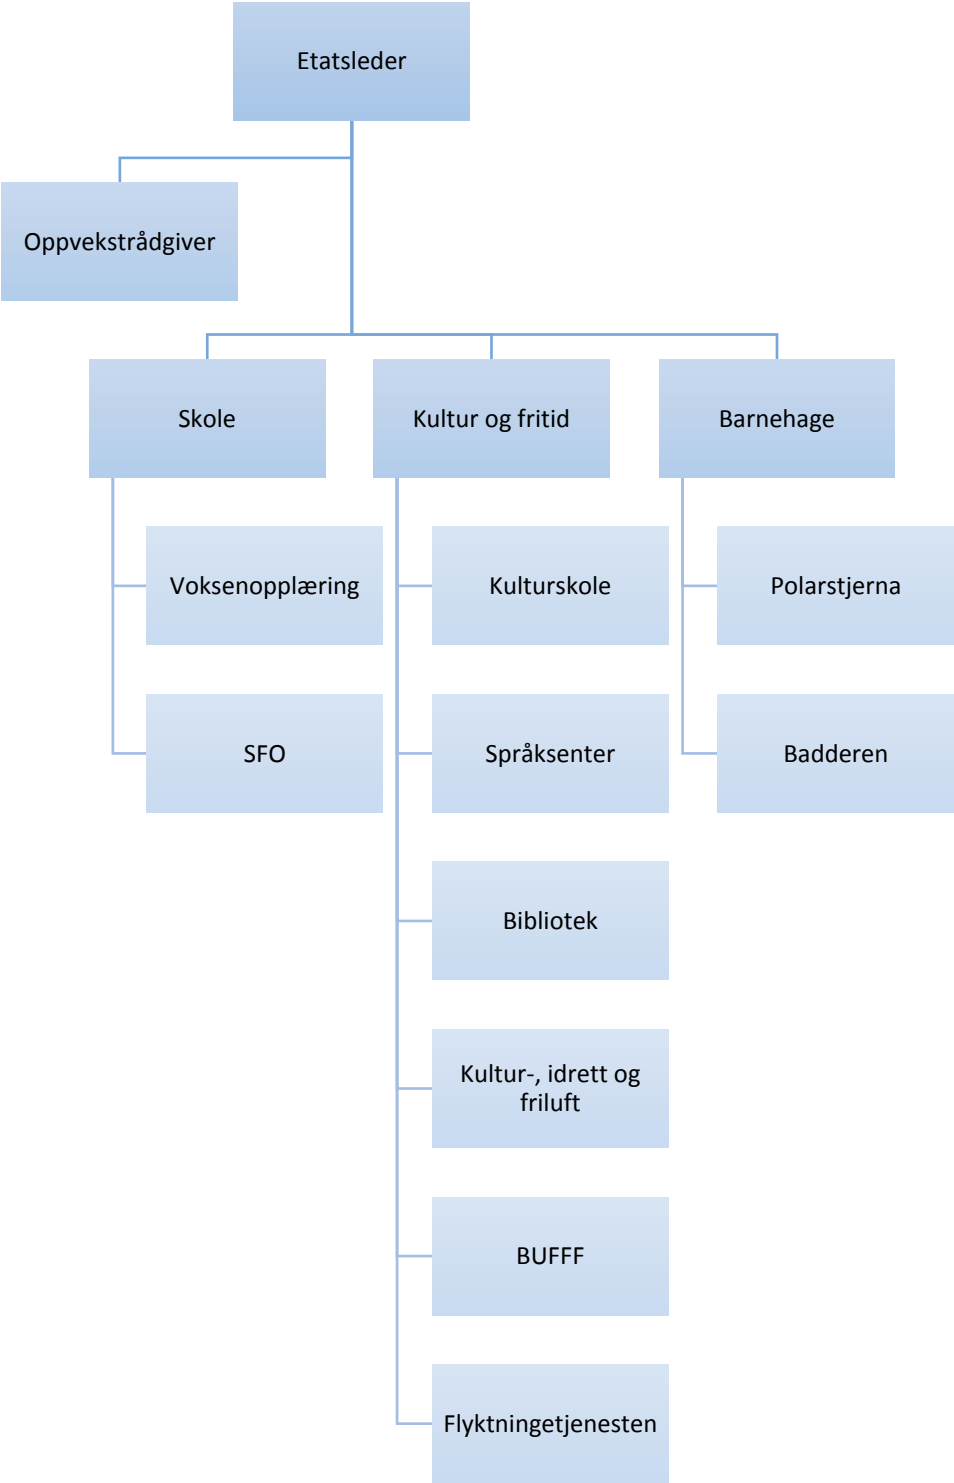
Etatsleder

Oppvekstrådgiver

Skole

Kultur og fritid

Barnehage

Voksenopplæring

SFO

Kulturskole

Språksenter

Bibliotek

Kultur-, idrett og friluft

BUFFF

Flyktningetjenesten

Polarstjerna

Badderen